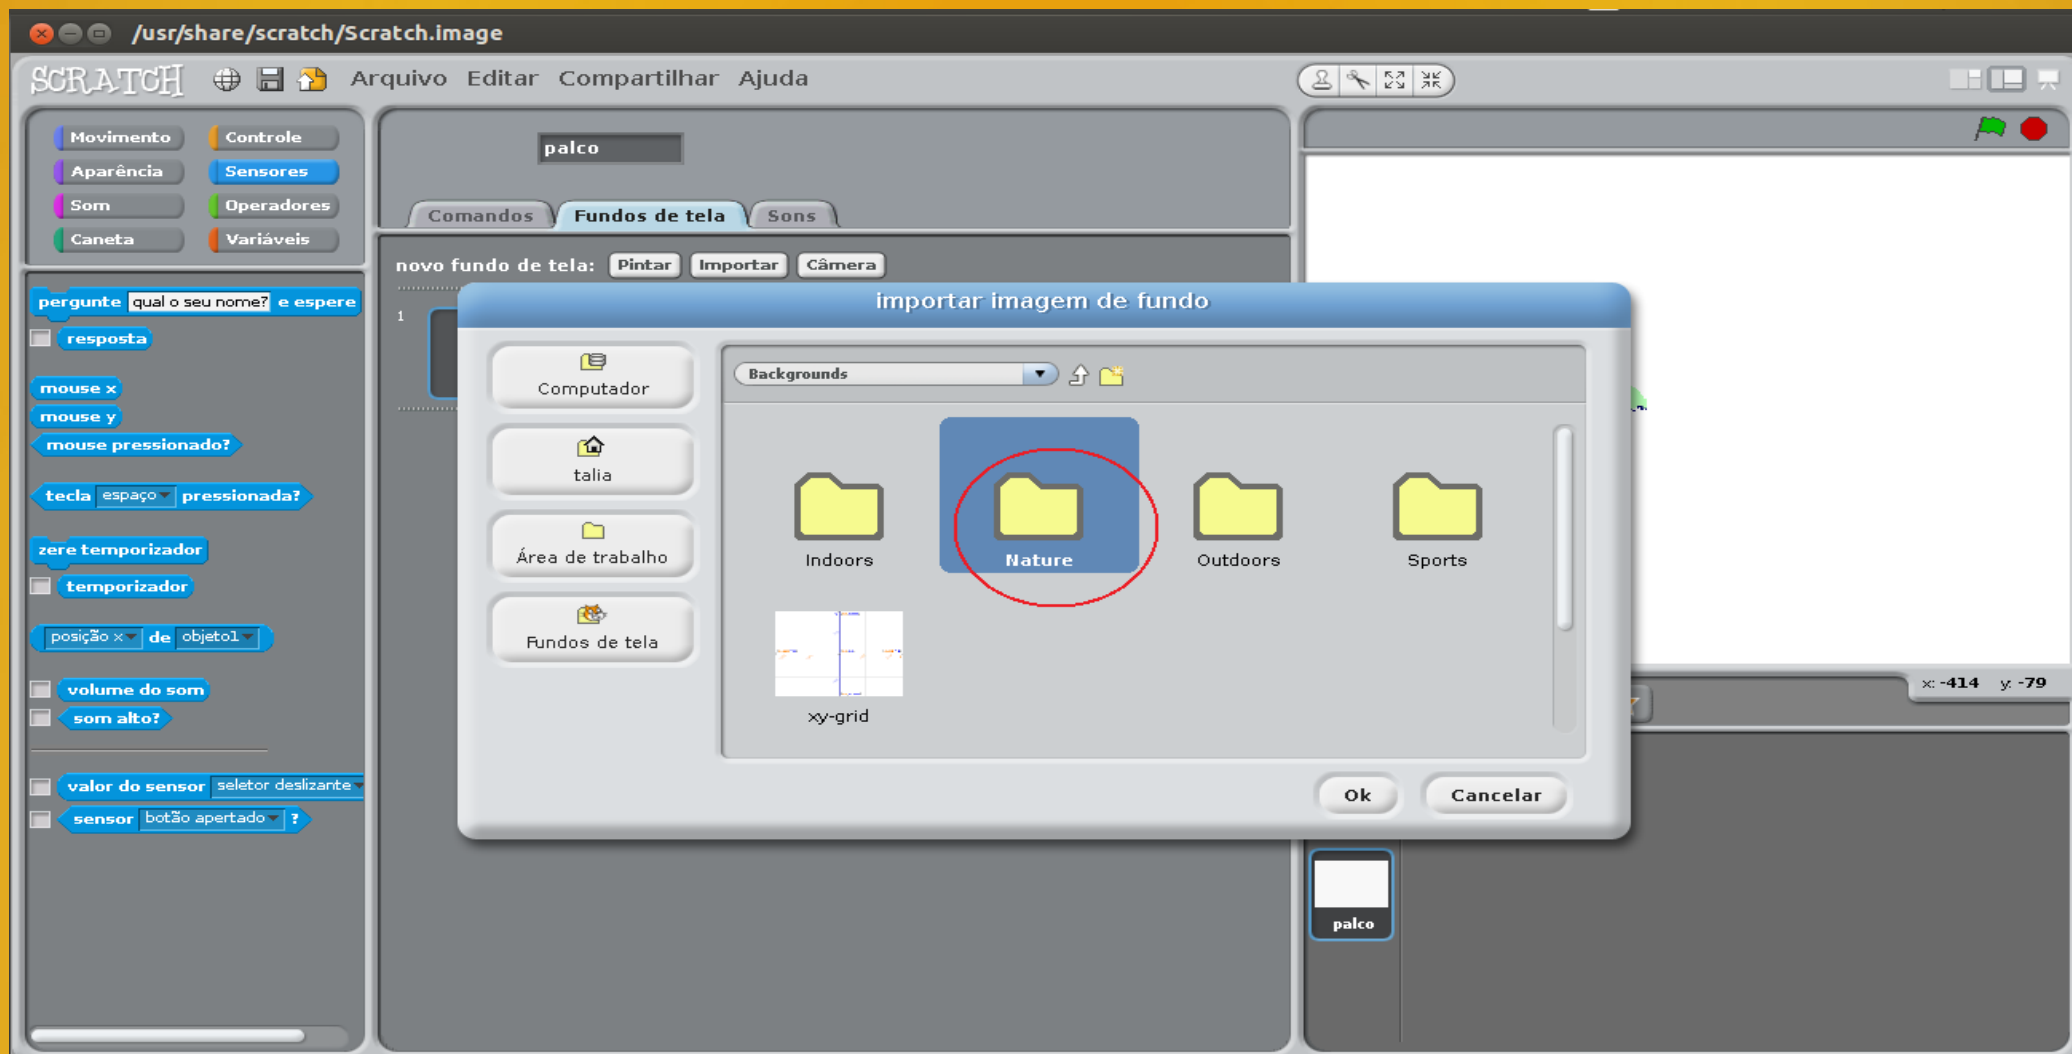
/usr/share/scratch/Scratch.image

SCRATCH Arquivo Editar Compartilhar Ajuda

Movimento Controle
Aparência Sensores
Som Operadores
Caneta Variáveis

pergunte qual o seu nome? e espere
resposta
mouse x
mouse y
mouse pressionado?
tecla espaço pressionada?
zere temporizador
temporizador
posição x de objeto1
volume do som
som alto?
valor do sensor seletor deslizante
sensor botão apertado ?

palco

Comandos Fundos de tela Sons

novo fundo de tela: Pintar Importar Câmera

1

importar imagem de fundo

Computador
talia
Área de trabalho
Fundos de tela

Backgrounds

Indoors
Nature
Outdoors
Sports
xy-grid

Ok Cancelar

x: -414 y: -79

palco